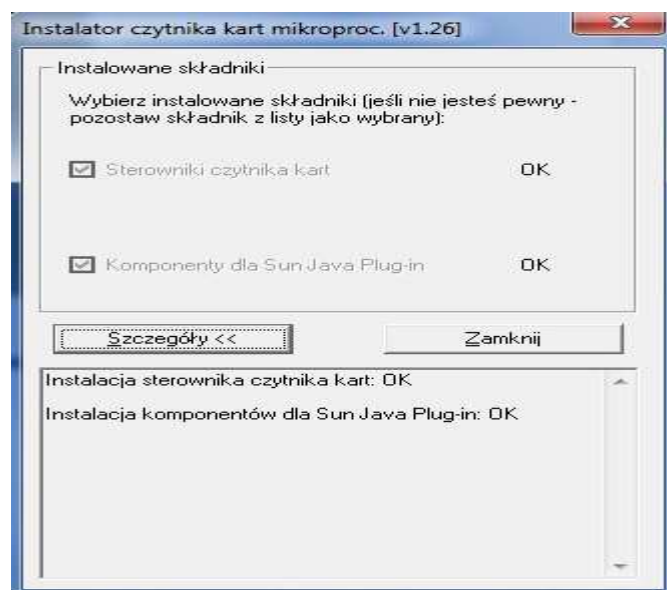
Instalator czytnika kart mikroproc. [v1.26]

Instalowane składniki

Wybierz instalowane składniki (jeśli nie jesteś pewny - pozostaw składnik z listy jako wybrany):

Sterowniki czytnika kart OK

Komponenty dla Sun Java Plug-in OK

Szczegóły <<

Zamknij

Instalacja sterownika czytnika kart: OK

Instalacja komponentów dla Sun Java Plug-in: OK